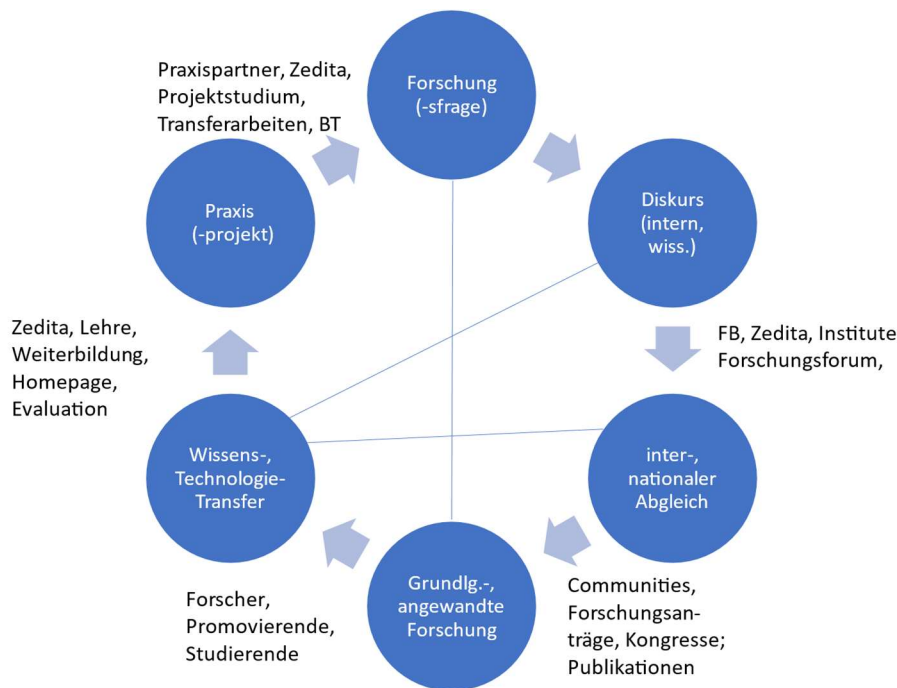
Praxispartner, Zedita, Projektstudium, Transferarbeiten, BT

Forschung (-sfrage)

Diskurs (intern, wiss.)

FB, Zedita, Institute Forschungsforum,

inter-, nationaler Abgleich

Communities, Forschungsanträge, Kongresse; Publikationen

Grundlg.-, angewandte Forschung

Forscher, Promovierende, Studierende

Wissens-, Technologie-Transfer

Zedita, Lehre, Weiterbildung, Homepage, Evaluation

Praxis (-projekt)